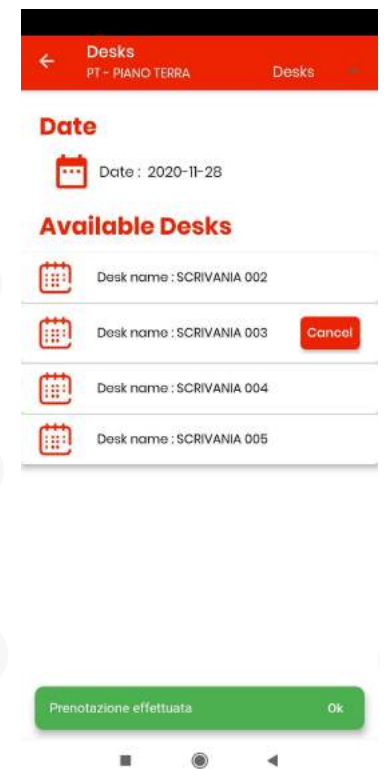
Desks
PT - PIANO TERRA
Desks

Date

Date : 2020-11-28

Available Desks

Desk name : SCRIVANIA 002

Desk name : SCRIVANIA 003
Cancel

Desk name : SCRIVANIA 004

Desk name : SCRIVANIA 005

Prenotazione effettuata
Ok